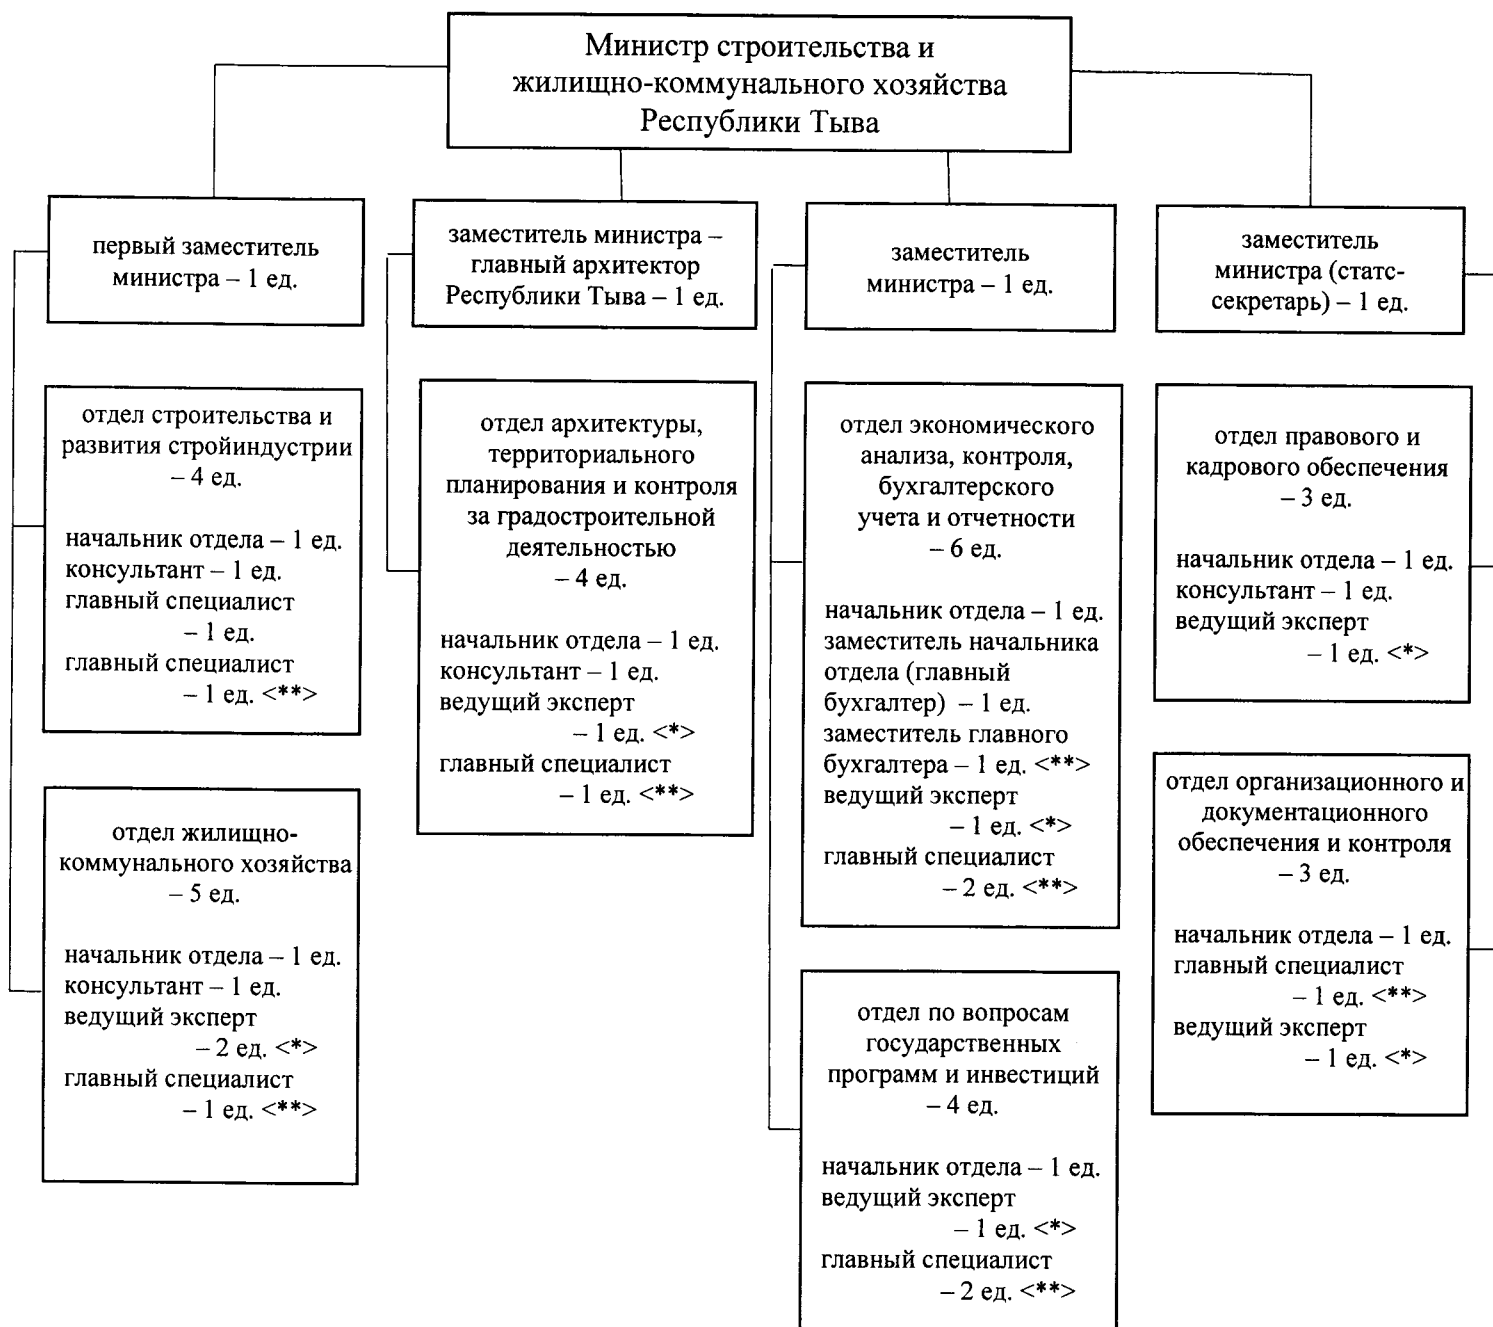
Министр строительства и жилищно-коммунального хозяйства Республики Тыва

первый заместитель министра – 1 ед.

заместитель министра – главный архитектор Республики Тыва – 1 ед.

заместитель министра – 1 ед.

заместитель министра (статс-секретарь) – 1 ед.

отдел строительства и развития стройиндустрии – 4 ед.

начальник отдела – 1 ед.
консультант – 1 ед.
главный специалист – 1 ед.
главный специалист – 1 ед. <**>

отдел жилищно-коммунального хозяйства – 5 ед.

начальник отдела – 1 ед.
консультант – 1 ед.
ведущий эксперт – 2 ед. <*>
главный специалист – 1 ед. <**>

отдел архитектуры, территориального планирования и контроля за градостроительной деятельностью – 4 ед.

начальник отдела – 1 ед.
консультант – 1 ед.
ведущий эксперт – 1 ед. <*>
главный специалист – 1 ед. <**>

отдел экономического анализа, контроля, бухгалтерского учета и отчетности – 6 ед.

начальник отдела – 1 ед.
заместитель начальника отдела (главный бухгалтер) – 1 ед.
заместитель главного бухгалтера – 1 ед. <**>
ведущий эксперт – 1 ед. <*>
главный специалист – 2 ед. <**>

отдел по вопросам государственных программ и инвестиций – 4 ед.

начальник отдела – 1 ед.
ведущий эксперт – 1 ед. <*>
главный специалист – 2 ед. <**>

отдел правового и кадрового обеспечения – 3 ед.

начальник отдела – 1 ед.
консультант – 1 ед.
ведущий эксперт – 1 ед. <*>

отдел организационного и документационного обеспечения и контроля – 3 ед.

начальник отдела – 1 ед.
главный специалист – 1 ед. <**>
ведущий эксперт – 1 ед. <*>